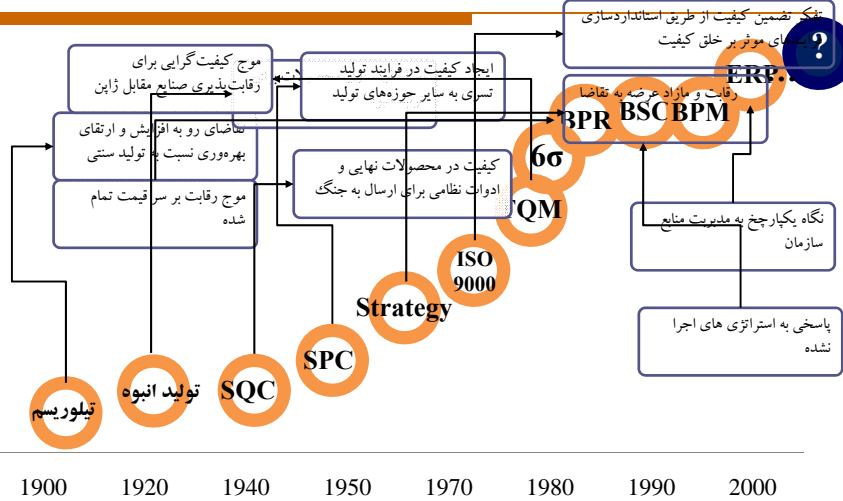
تفکر تضمین کیفیت از طریق استانداردسازی فرایندهای موثر بر خلق کیفیت

?

موج کیفیت گرایی برای رقابت پذیری صنایع مقابل ژاپن

ایجاد کیفیت در فرایند تولید تسری به سایر حوزه‌های تولید

ERP..

رقابت و مازاد عرضه به تقاضا

تقاضای رو به افزایش و ارتقای بهره‌وری نسبت به تولید سنتی

BPR

BSC

BPM

6σ

کیفیت در محصولات نهایی و ادوات نظامی برای ارسال به جنگ

موج رقابت بر سر قیمت تمام شده

TQM

نگاه یکپارچخ به مدیریت منابع سازمان

ISO 9000

Strategy

پاسخی به استراتژی های اجرا نشده

SPC

SQC

تولید انبوه

تیلوریسم

1900 1920 1940 1950 1970 1980 1990 2000